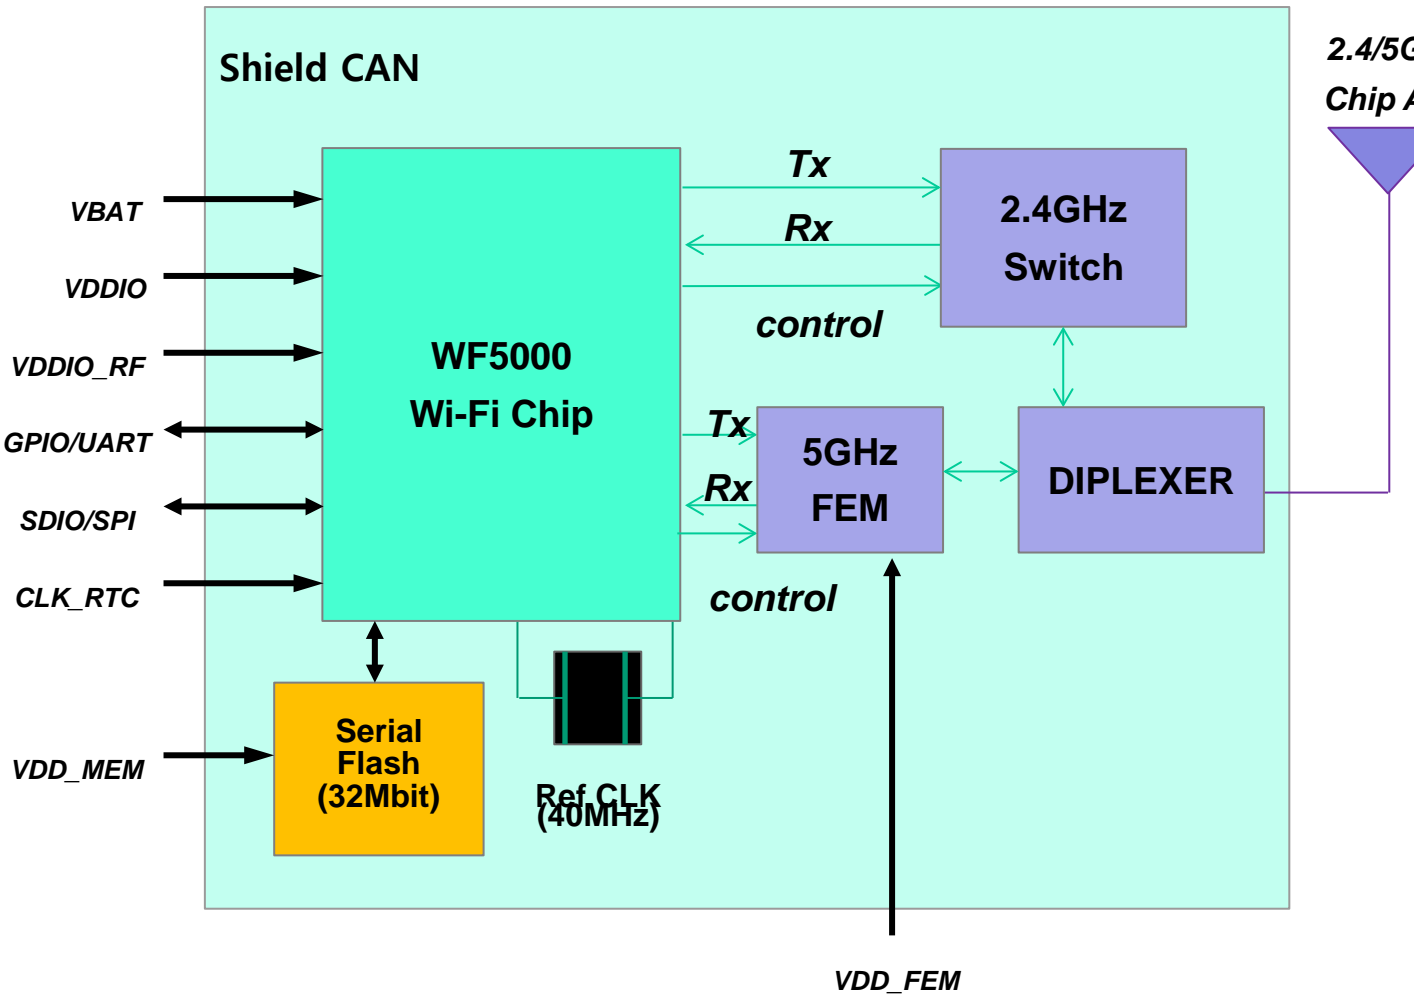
Shield CAN

2.4/5G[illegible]
Chip A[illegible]

VBAT
VDDIO
VDDIO_RF
GPIO/UART
SDIO/SPI
CLK_RTC

WF5000
Wi-Fi Chip

Tx
Rx
control

2.4GHz
Switch

Tx
Rx
control

5GHz
FEM

DIPLEXER

VDD_MEM

Serial
Flash
(32Mbit)

Ref CLK
(40MHz)

VDD_FEM